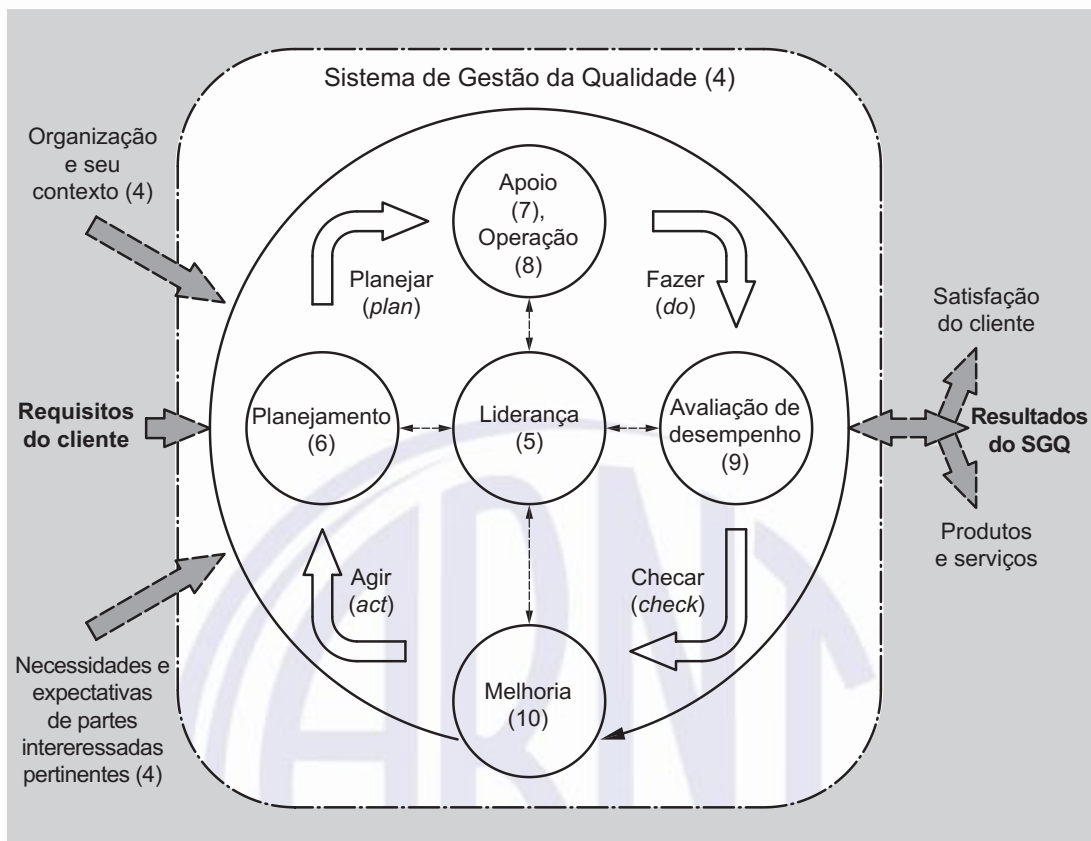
Sistema de Gestão da Qualidade (4)

Organização e seu contexto (4)

Requisitos do cliente

Necessidades e expectativas de partes intereressadas pertinentes (4)

Apoio (7), Operação (8)

Planejar (*plan*)

Fazer (*do*)

Planejamento (6)

Liderança (5)

Avaliação de desempenho (9)

Agir (*act*)

Checar (*check*)

Melhoria (10)

Satisfação do cliente

Resultados do SGQ

Produtos e serviços